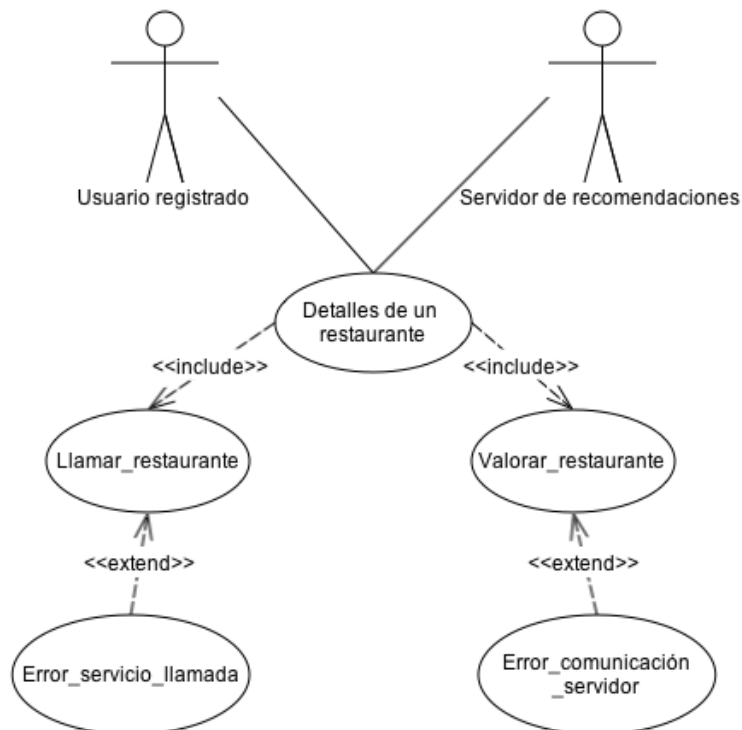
Usuario registrado

Servidor de recomendaciones

Detalles de un restaurante

<<include>>

<<include>>

Llamar_restaurante

Valorar_restaurante

<<extend>>

<<extend>>

Error_servicio_llamada

Error_comunicación _servidor